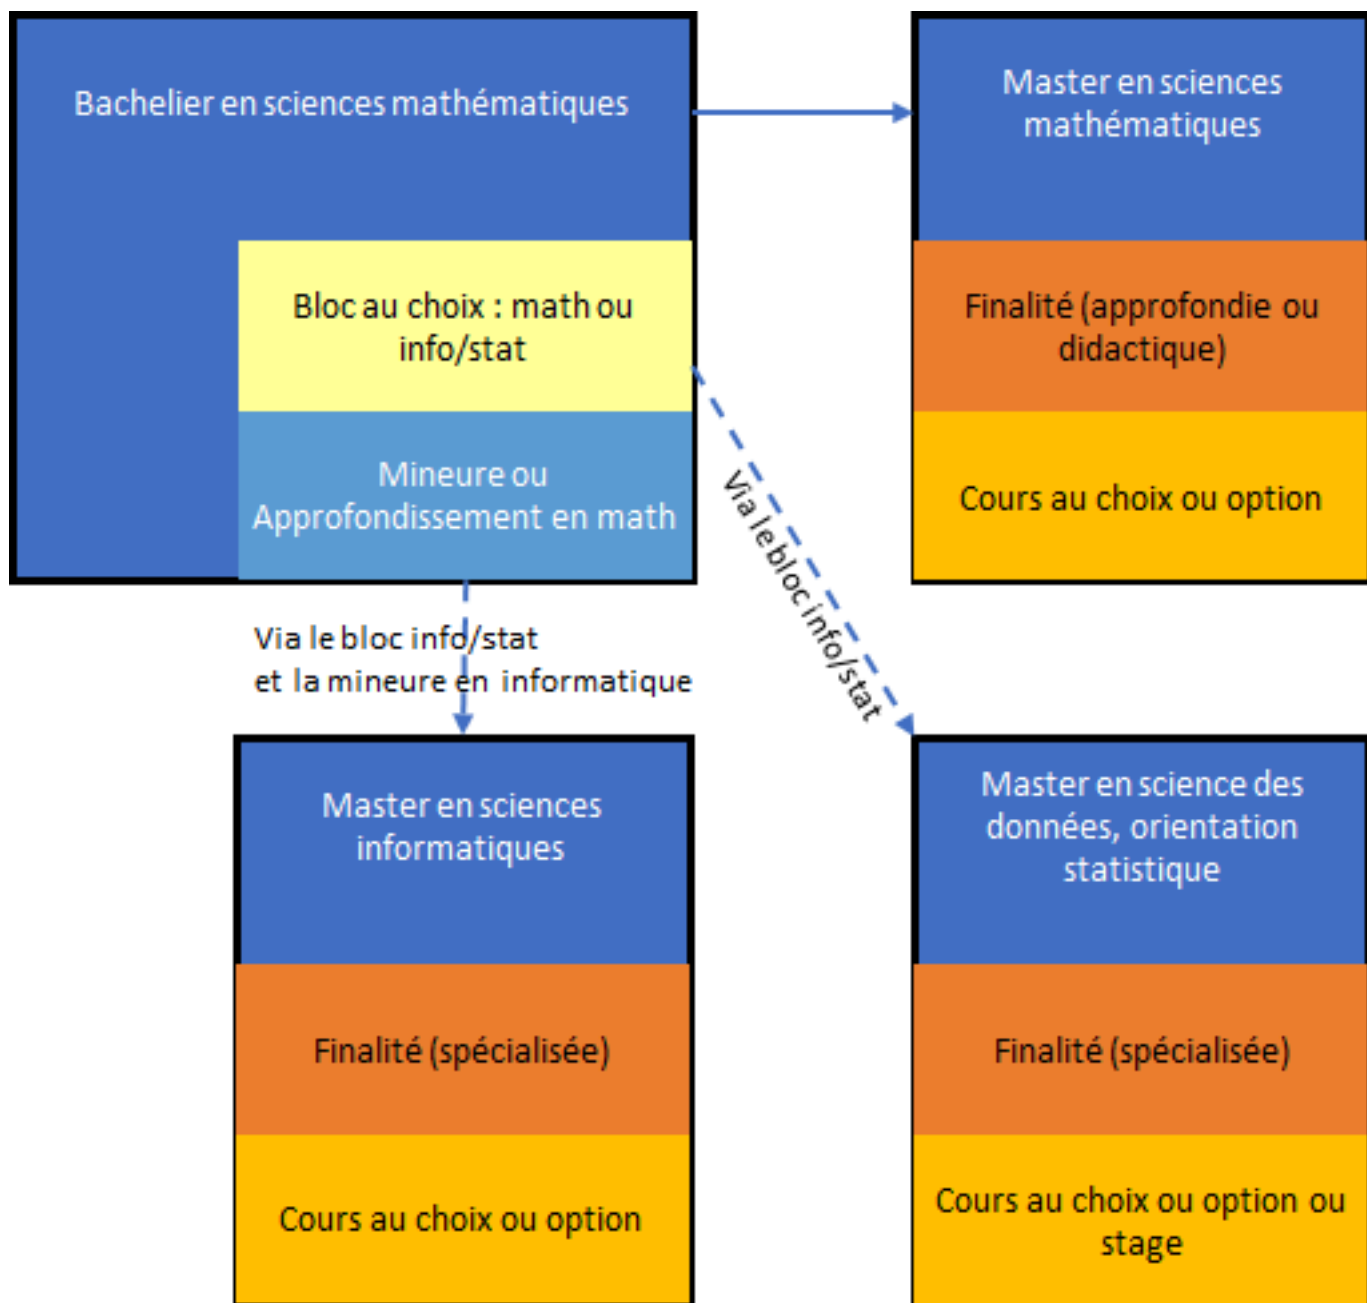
Bachelier en sciences mathématiques

Bloc au choix : math ou info/stat

Mineure ou Approfondissement en math

Master en sciences mathématiques

Finalité (approfondie ou didactique)

Cours au choix ou option

Via le bloc info/stat

Via le bloc info/stat et la mineure en informatique

Master en sciences informatiques

Finalité (spécialisée)

Cours au choix ou option

Master en science des données, orientation statistique

Finalité (spécialisée)

Cours au choix ou option ou stage